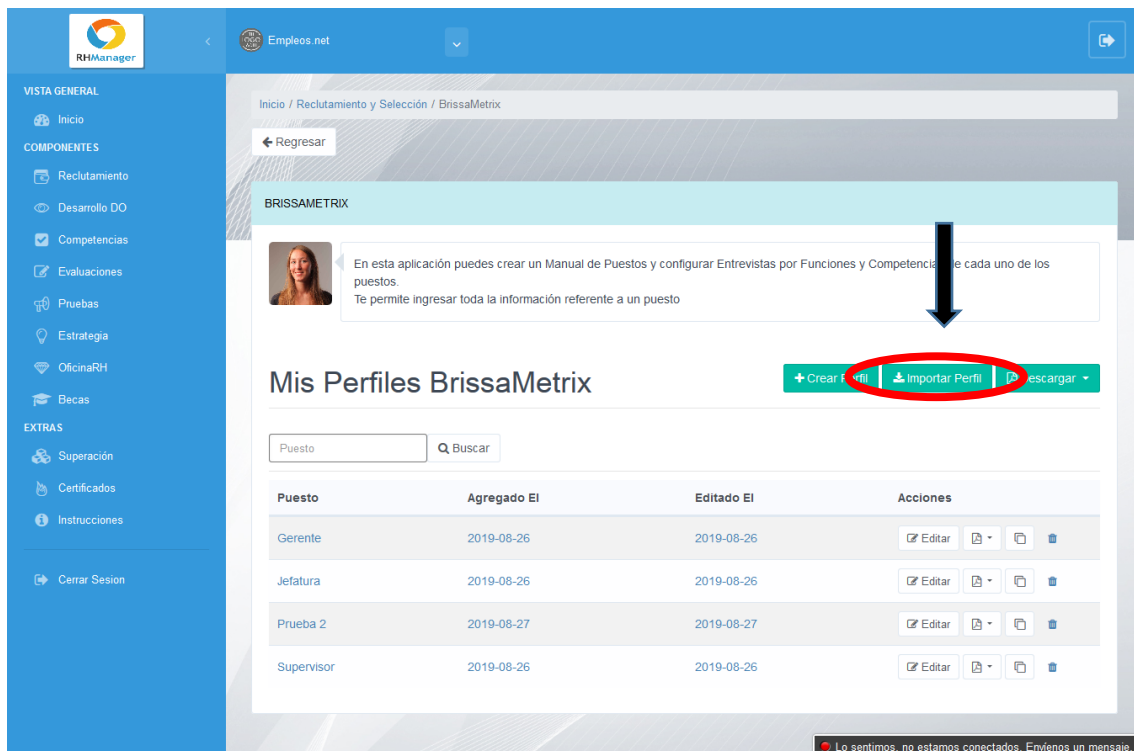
RHManager

Empleos.net

VISTA GENERAL
Inicio
COMPONENTES
Reclutamiento
Desarrollo DO
Competencias
Evaluaciones
Pruebas
Estrategia
OficinaRH
Becas
EXTRAS
Superación
Certificados
Instrucciones
Cerrar Sesion

Inicio / Reclutamiento y Selección / BrissaMetrix

Regresar

BRISSAMETRIX

En esta aplicación puedes crear un Manual de Puestos y configurar Entrevistas por Funciones y Competencia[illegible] de cada uno de los puestos.
Te permite ingresar toda la información referente a un puesto

Mis Perfiles BrissaMetrix

+ Crear P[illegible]rfil | Importar Perfil | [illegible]escargar

Puesto | Buscar

| Puesto | Agregado El | Editado El | Acciones |
|---|---|---|---|
| Gerente | 2019-08-26 | 2019-08-26 | Editar |
| Jefatura | 2019-08-26 | 2019-08-26 | Editar |
| Prueba 2 | 2019-08-27 | 2019-08-27 | Editar |
| Supervisor | 2019-08-26 | 2019-08-26 | Editar |

Lo sentimos, no estamos conectados. Envíenos un mensaje.